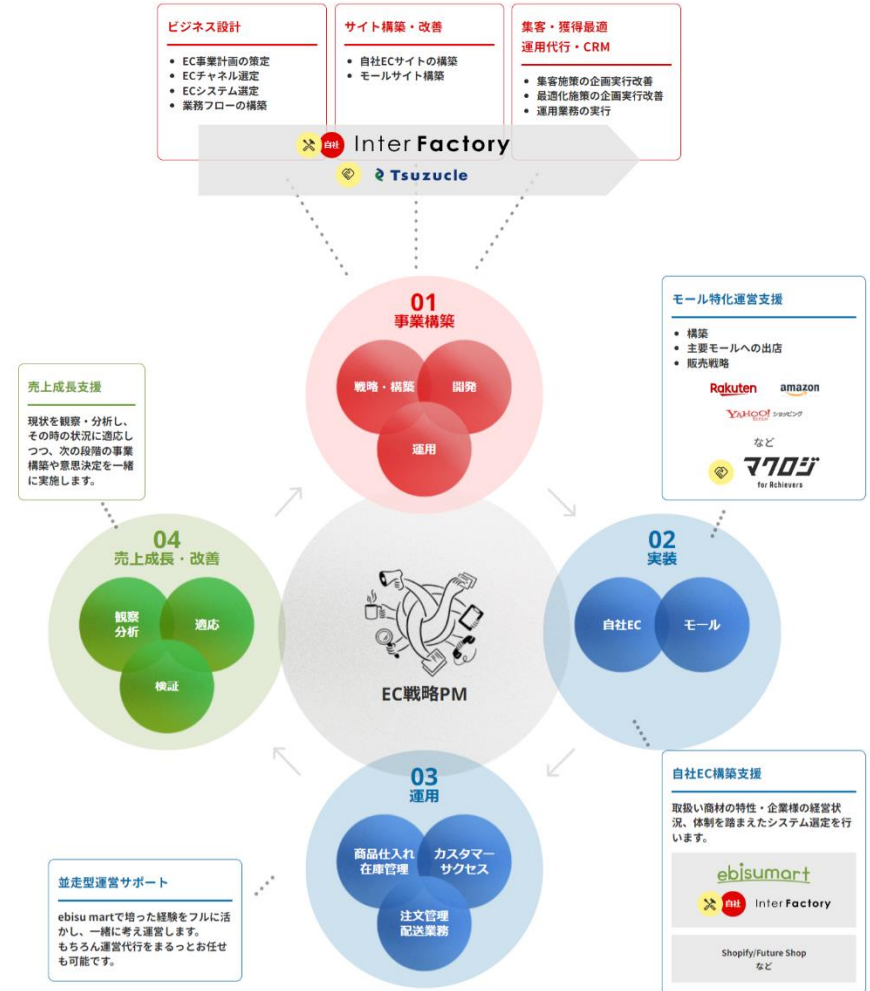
ビジネス設計

- EC事業計画の策定
- ECチャネル選定
- ECシステム選定
- 業務フローの構築

サイト構築・改善

- 自社ECサイトの構築
- モールサイト構築

集客・獲得最適
運用代行・CRM

- 集客施策の企画実行改善
- 最適化施策の企画実行改善
- 運用業務の実行

自社 Inter Factory

Tsuzucle

モール特化運営支援

- 構築
- 主要モールへの出店
- 販売戦略

Rakuten amazon
YAHOO! ショッピング
など
マクロジ for Achievers

01
事業構築
戦略・構築
開発
運用

売上成長支援

現状を観察・分析し、その時の状況に適応しつつ、次の段階の事業構築や意思決定を一緒に実施します。

04
売上成長・改善
観察
分析
適応
検証

EC戦略PM

02
実装
自社EC
モール

03
運用
商品仕入れ
在庫管理
カスタマー
サクセス
注文管理
配送業務

自社EC構築支援

取扱い商材の特性・企業様の経営状況、体制を踏まえたシステム選定を行います。

ebisumart
自社 Inter Factory

Shopify/Future Shop
など

並走型運営サポート

ebisu martで培った経験をフルに活かし、一緒に考え運営します。
もちろん運営代行をまるっとお任せも可能です。